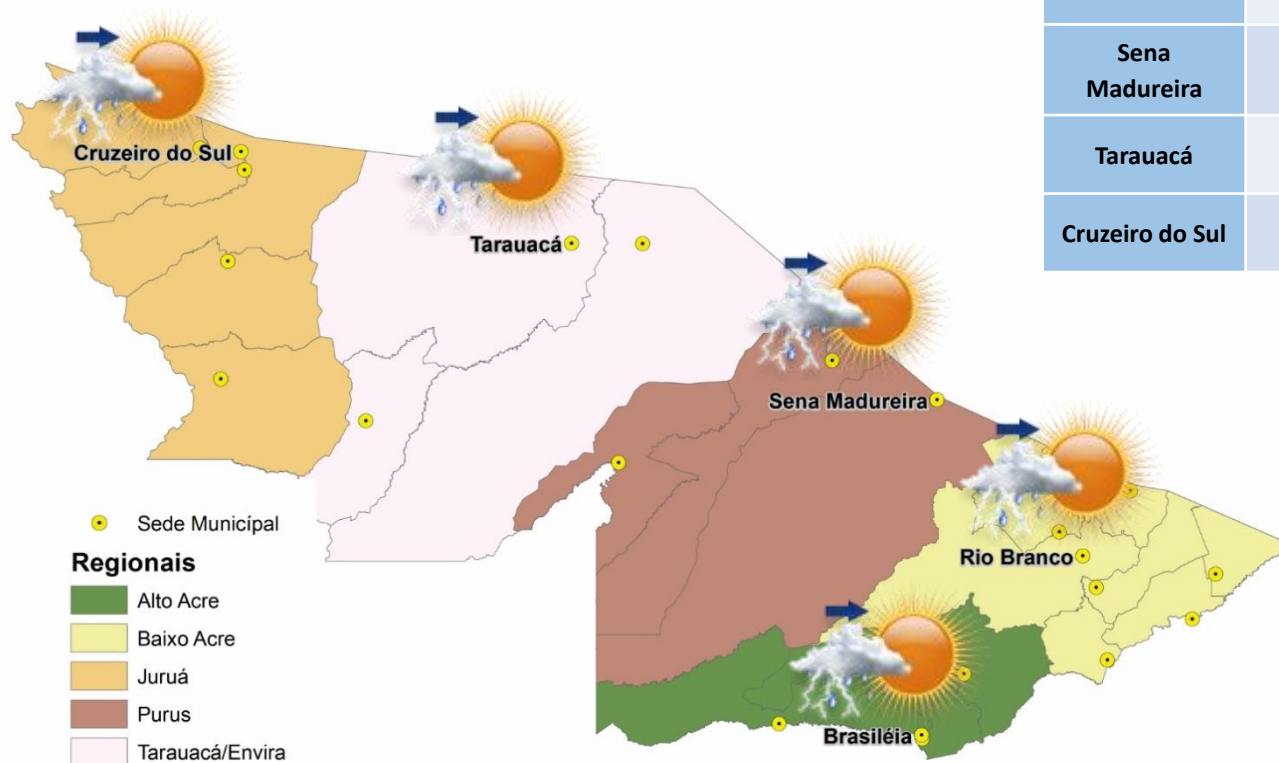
| |
|---|
| Sena Madureira |
| Tarauacá |
| Cruzeiro do Sul |

Cruzeiro do Sul

Tarauacá

Sena Madureira

Rio Branco

Brasiléia

Sede Municipal

Regionais

Alto Acre

Baixo Acre

Juruá

Purus

Tarauacá/Envira